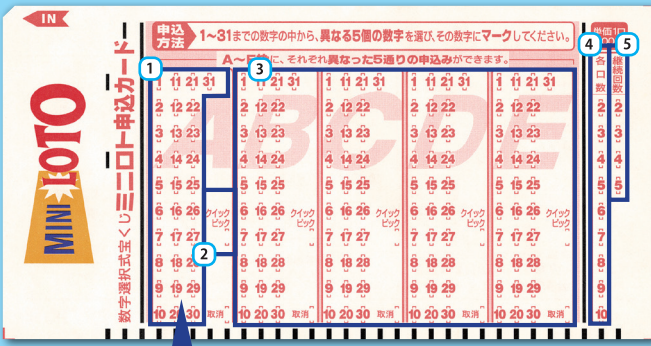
IN

MINI LOTO

数字選択式宝くじミニロト申込カード

申込方法 1~31までの数字の中から、異なる5個の数字を選び、その数字にマークしてください。

A~E列に、それぞれ異なった5通りの申込みができます。

単価1口

1 2 3 4 5

ABCDE

1 11 21 31
2 12 22
3 13 23
4 14 24
5 15 25
6 16 26
7 17 27
8 18 28
9 19 29
10 20 30

クイックピック

取消

口数 1 2 3 4 5 6 7 8 9 10

継続回数 2 3 4 5